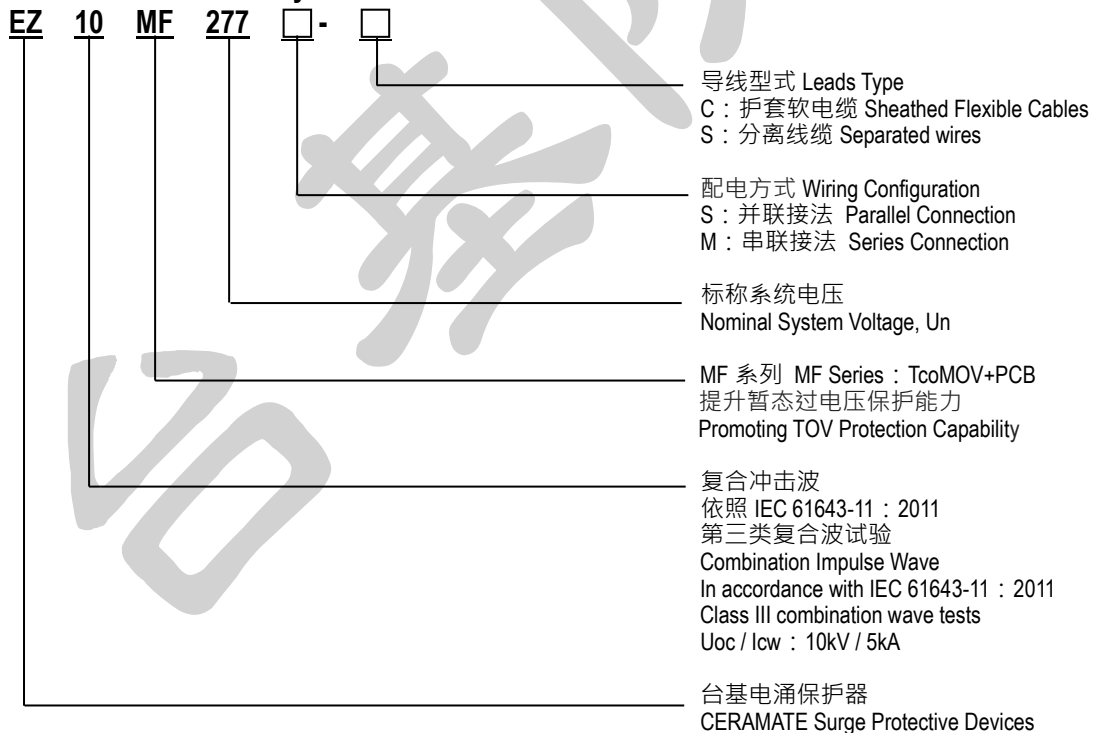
EZ 10 MF 277 □ - □

导线型式 Leads Type
C：护套软电缆 Sheathed Flexible Cables
S：分离线缆 Separated wires

配电方式 Wiring Configuration
S：并联接法 Parallel Connection
M：串联接法 Series Connection

标称系统电压
Nominal System Voltage, Un

MF 系列 MF Series：TcoMOV+PCB
提升暂态过电压保护能力
Promoting TOV Protection Capability

复合冲击波
依照 IEC 61643-11：2011
第三类复合波试验
Combination Impulse Wave
In accordance with IEC 61643-11：2011
Class III combination wave tests
Uoc / Icw：10kV / 5kA

台基电涌保护器
CERAMATE Surge Protective Devices